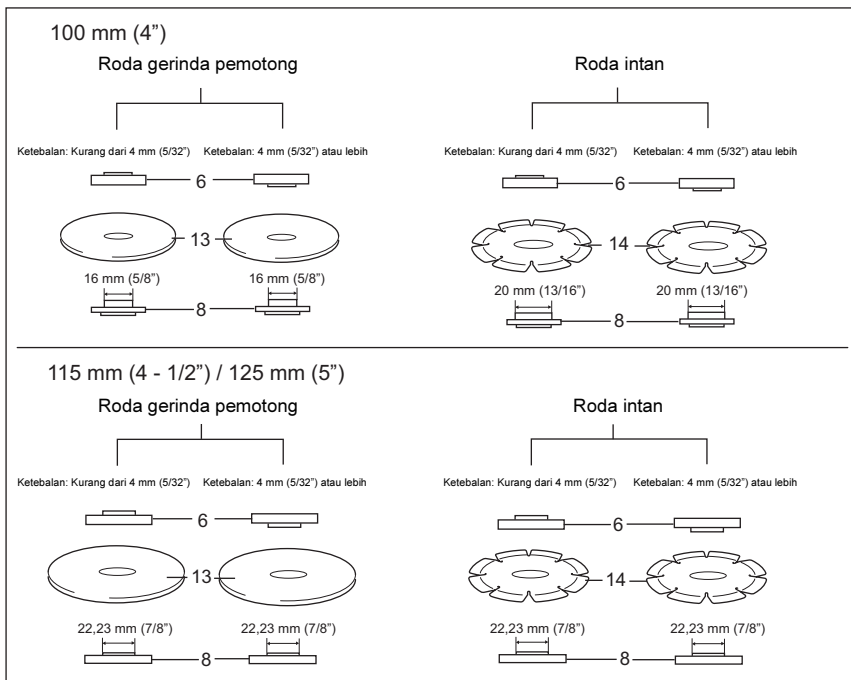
100 mm (4")

Roda gerinda pemotong

Ketebalan: Kurang dari 4 mm (5/32")

Ketebalan: 4 mm (5/32") atau lebih

6

13

16 mm (5/8")

16 mm (5/8")

8

Roda intan

Ketebalan: Kurang dari 4 mm (5/32")

Ketebalan: 4 mm (5/32") atau lebih

6

14

20 mm (13/16")

20 mm (13/16")

8

115 mm (4 - 1/2") / 125 mm (5")

Roda gerinda pemotong

Ketebalan: Kurang dari 4 mm (5/32")

Ketebalan: 4 mm (5/32") atau lebih

6

13

22,23 mm (7/8")

22,23 mm (7/8")

8

Roda intan

Ketebalan: Kurang dari 4 mm (5/32")

Ketebalan: 4 mm (5/32") atau lebih

6

14

22,23 mm (7/8")

22,23 mm (7/8")

8